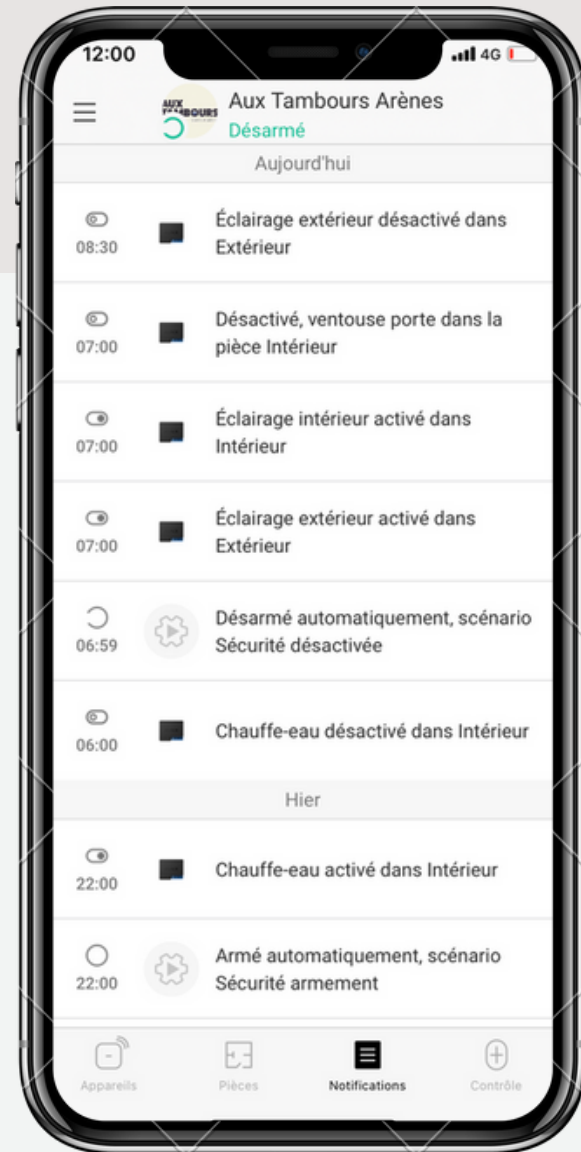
12:00
4G

AUX TAMBOURS
Aux Tambours Arènes
Désarmé

Aujourd'hui

08:30
Éclairage extérieur désactivé dans Extérieur

07:00
Désactivé, ventouse porte dans la pièce Intérieur

07:00
Éclairage intérieur activé dans Intérieur

07:00
Éclairage extérieur activé dans Extérieur

06:59
Désarmé automatiquement, scénario Sécurité désactivée

06:00
Chauffe-eau désactivé dans Intérieur

Hier

22:00
Chauffe-eau activé dans Intérieur

22:00
Armé automatiquement, scénario Sécurité armement

Appareils
Pièces
Notifications
Contrôle